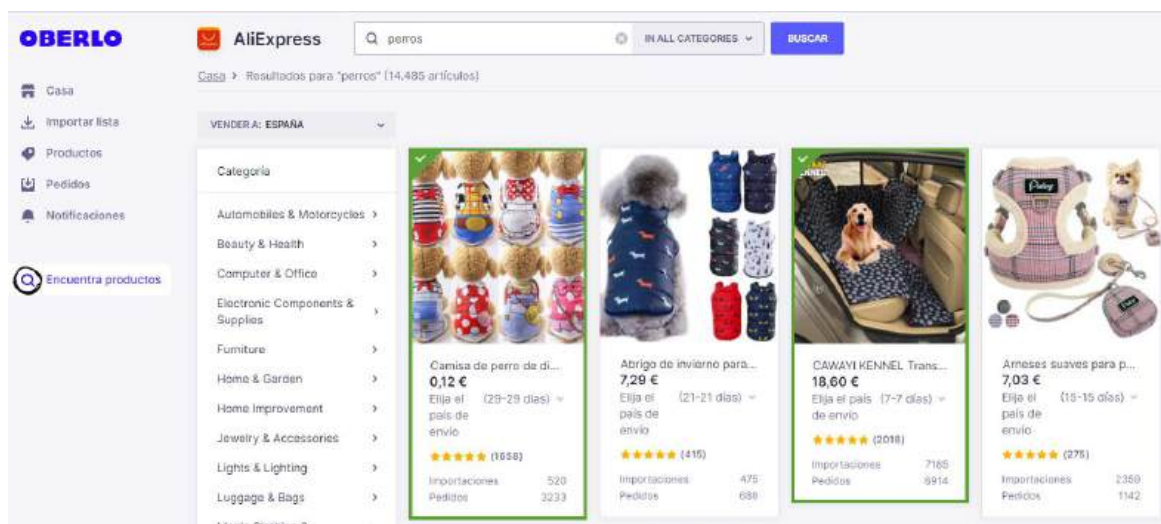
OBERLO

Casa
Importar lista
Productos
Pedidos
Notificaciones

Encuentra productos

AliExpress

perros

IN ALL CATEGORIES

BUSCAR

Casa > Resultados para "perros" (14.485 artículos)

VENDER A: ESPAÑA

Categoría

Automobiles & Motorcycles >
Beauty & Health >
Computer & Office >
Electronic Components & Supplies >
Furniture >
Home & Garden >
Home Improvement >
Jewelry & Accessories >
Lights & Lighting >
Luggage & Bags >

Camisa de perro de di...
0,12 €
Elija el país de envío (29-29 días)
★★★★★ (1658)
Importaciones 520
Pedidos 3233

Abrigo de invierno para...
7,29 €
Elija el país de envío (21-21 días)
★★★★★ (415)
Importaciones 475
Pedidos 688

CAWAYI KENNEL Trans...
18,60 €
Elija el país de envío (7-7 días)
★★★★★ (2018)
Importaciones 7165
Pedidos 6914

Arneses suaves para p...
7,03 €
Elija el país de envío (15-15 días)
★★★★★ (275)
Importaciones 2369
Pedidos 1142